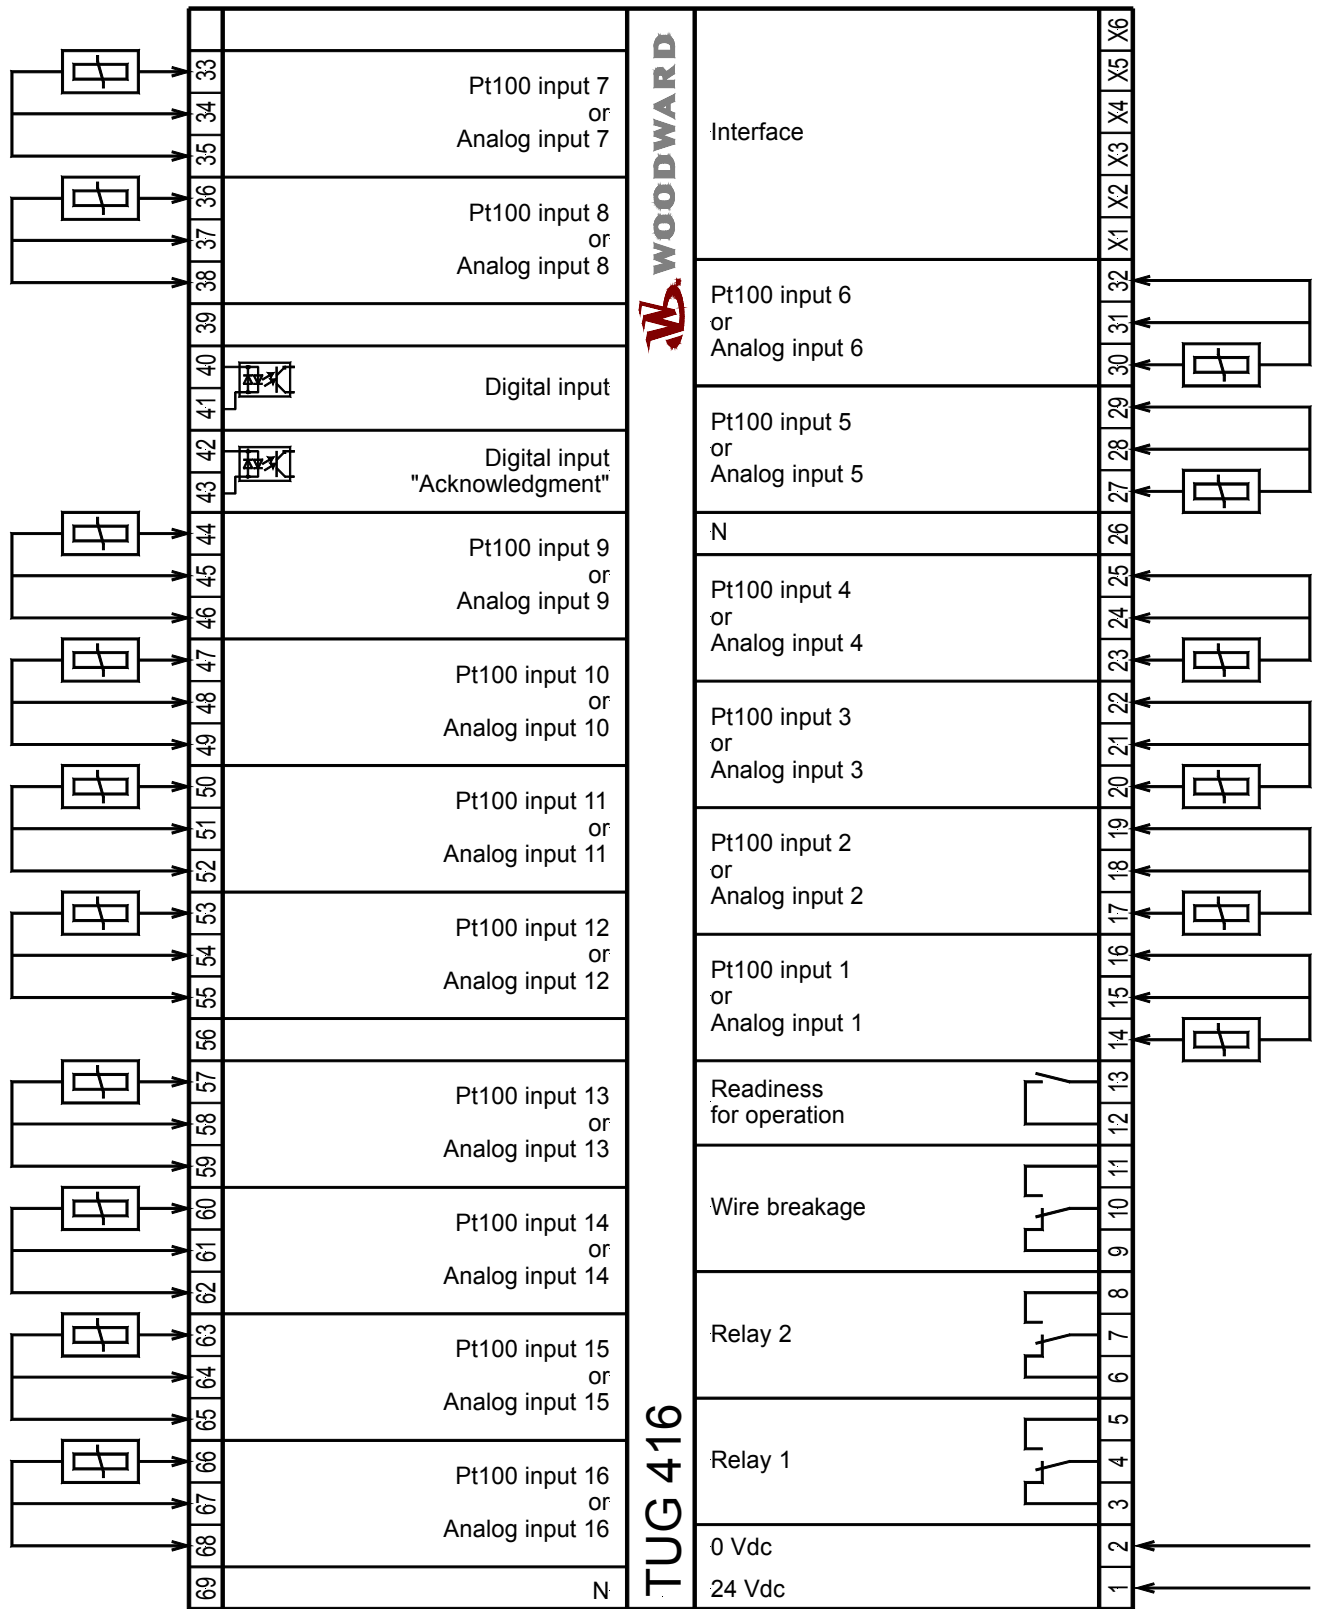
33
34
35
Pt100 input 7
or
Analog input 7

36
37
38
Pt100 input 8
or
Analog input 8

39

40
41
Digital input

42
43
Digital input
"Acknowledgment"

44
45
46
Pt100 input 9
or
Analog input 9

47
48
49
Pt100 input 10
or
Analog input 10

50
51
52
Pt100 input 11
or
Analog input 11

53
54
55
Pt100 input 12
or
Analog input 12

56

57
58
59
Pt100 input 13
or
Analog input 13

60
61
62
Pt100 input 14
or
Analog input 14

63
64
65
Pt100 input 15
or
Analog input 15

66
67
68
Pt100 input 16
or
Analog input 16

69
N

WOODWARD

TUG 416

Interface
X6
X5
X4
X3
X2
X1

Pt100 input 6
or
Analog input 6
32
31
30

Pt100 input 5
or
Analog input 5
29
28
27

N
26

Pt100 input 4
or
Analog input 4
25
24
23

Pt100 input 3
or
Analog input 3
22
21
20

Pt100 input 2
or
Analog input 2
19
18
17

Pt100 input 1
or
Analog input 1
16
15
14

Readiness
for operation
13
12

Wire breakage
11
10
9

Relay 2
8
7
6

Relay 1
5
4
3

0 Vdc
2
24 Vdc
1